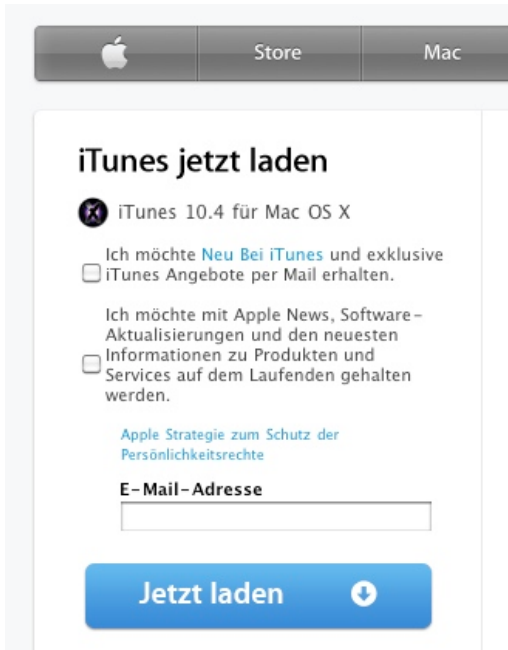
Store Mac

iTunes jetzt laden

iTunes 10.4 für Mac OS X

Ich möchte Neu Bei iTunes und exklusive iTunes Angebote per Mail erhalten.

Ich möchte mit Apple News, Software-Aktualisierungen und den neuesten Informationen zu Produkten und Services auf dem Laufenden gehalten werden.

Apple Strategie zum Schutz der Persönlichkeitsrechte

E-Mail-Adresse

Jetzt laden